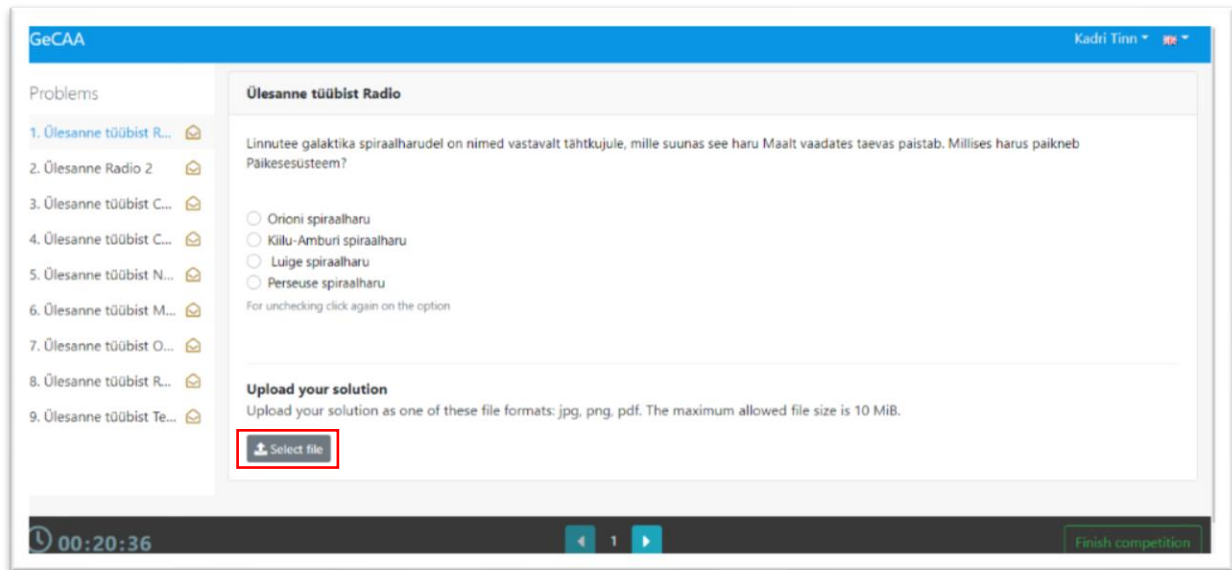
GeCAA

Kadri Tinn

Problems

1. Ülesanne tüübist R...
2. Ülesanne Radio 2
3. Ülesanne tüübist C...
4. Ülesanne tüübist C...
5. Ülesanne tüübist N...
6. Ülesanne tüübist M...
7. Ülesanne tüübist O...
8. Ülesanne tüübist R...
9. Ülesanne tüübist Te...

Ülesanne tüübist Radio

Linnutee galaktika spiraalharudel on nimed vastavalt tähtkujule, mille suunas see haru Maalt vaadates taevas paistab. Millises harus paikneb Päikesesüsteem?

Orioni spiraalharu
Kiilu-Amburi spiraalharu
Luige spiraalharu
Perseuse spiraalharu

For unchecking click again on the option

Upload your solution

Upload your solution as one of these file formats: jpg, png, pdf. The maximum allowed file size is 10 MiB.

Select file

00:20:36

1

Finish competition